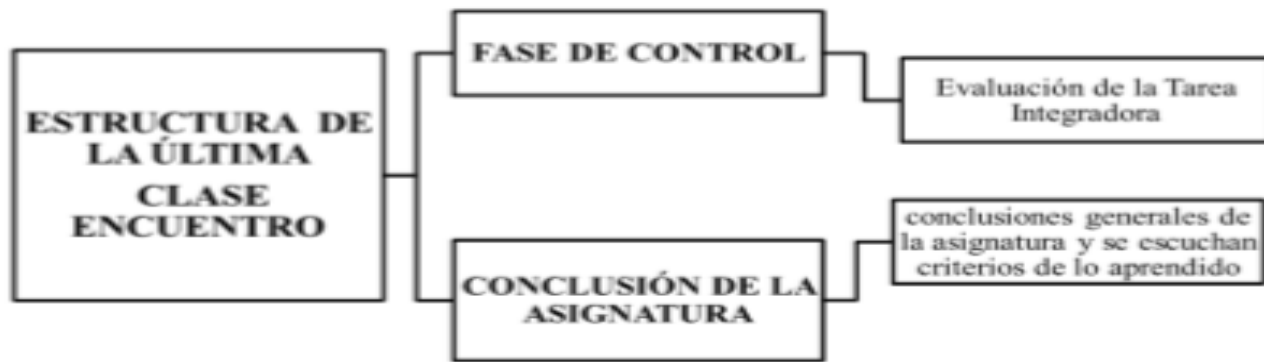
ESTRUCTURA DE LA ÚLTIMA CLASE ENCUENTRO

FASE DE CONTROL

Evaluación de la Tarea Integradora

CONCLUSIÓN DE LA ASIGNATURA

conclusiones generales de la asignatura y se escuchan criterios de lo aprendido